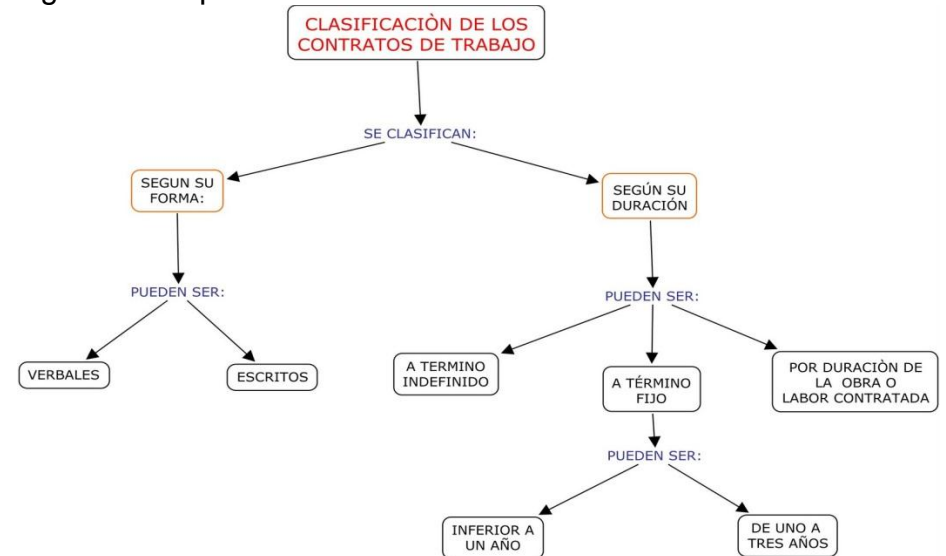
CLASIFICACIÒN DE LOS CONTRATOS DE TRABAJO

SE CLASIFICAN:

SEGUN SU FORMA:

PUEDEN SER:

VERBALES

ESCRITOS

SEGÚN SU DURACIÓN

PUEDEN SER:

A TERMINO INDEFINIDO

A TÉRMINO FIJO

POR DURACIÒN DE LA OBRA O LABOR CONTRATADA

PUEDEN SER:

INFERIOR A UN AÑO

DE UNO A TRES AÑOS